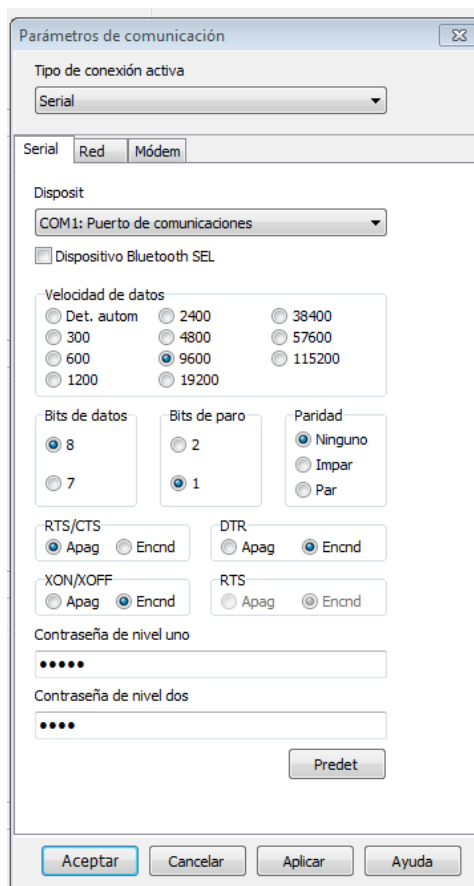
Parámetros de comunicación

Tipo de conexión activa

Serial

Serial | Red | Módem

Disposit

COM1: Puerto de comunicaciones

Dispositivo Bluetooth SEL

Velocidad de datos

Det. autom
300
600
1200
2400
4800
9600
19200
38400
57600
115200

Bits de datos

8

7

Bits de paro

2

1

Paridad

Ninguno
Impar
Par

RTS/CTS

Apag Encnd

DTR

Apag Encnd

XON/XOFF

Apag Encnd

RTS

Apag Encnd

Contraseña de nivel uno

•••••

Contraseña de nivel dos

••••

Predet

Aceptar Cancelar Aplicar Ayuda